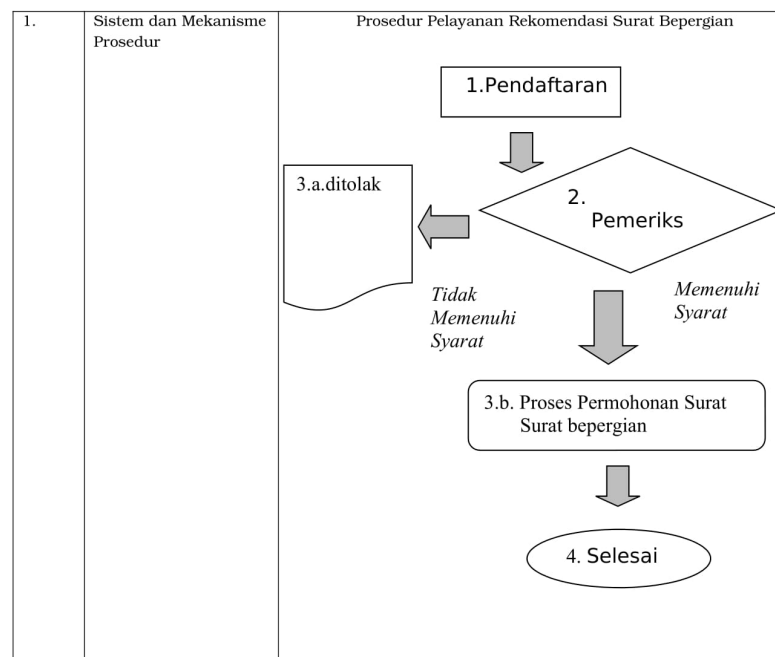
| 1. | Sistem dan Mekanisme Prosedur | Prosedur Pelayanan Rekomendasi Surat Bepergian |
|---|---|---|

1.Pendaftaran

2. Pemeriks

3.a.ditolak

Tidak Memenuhi Syarat

Memenuhi Syarat

3.b. Proses Permohonan Surat Surat bepergian

4. Selesai